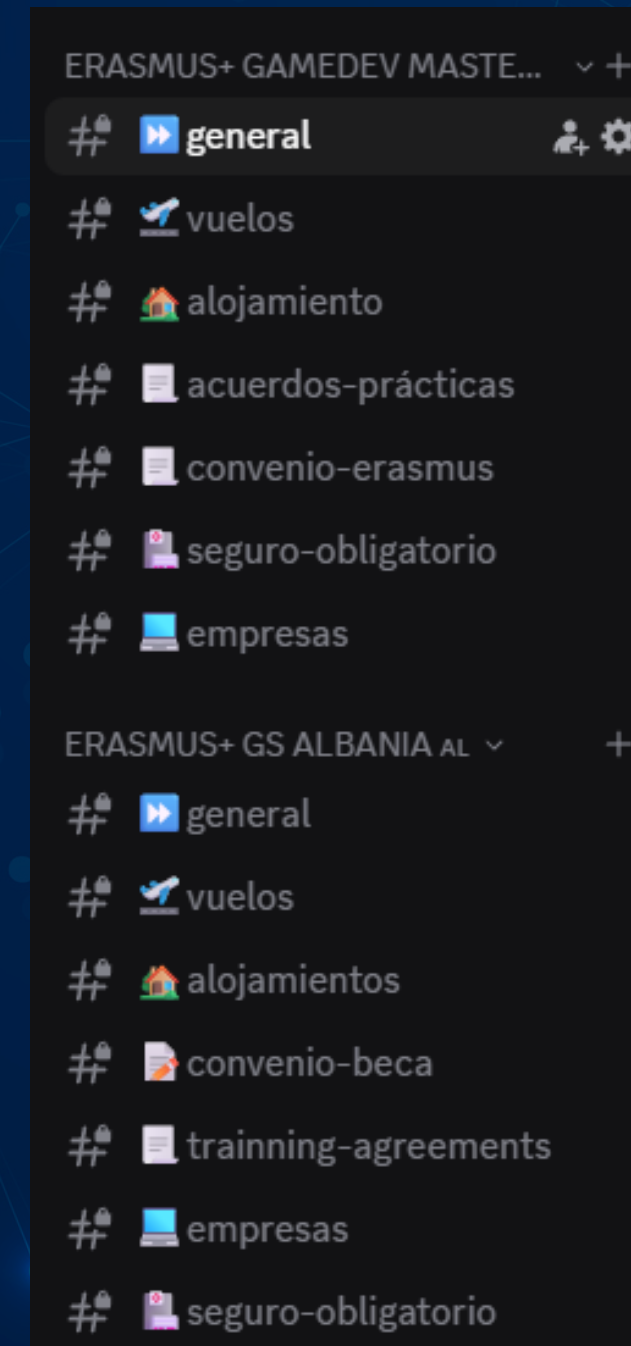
ERASMUS+ GAMEDEV MASTE...

general

vuelos

alojamiento

acuerdos-prácticas

convenio-erasmus

seguro-obligatorio

empresas

ERASMUS+ GS ALBANIA AL

general

vuelos

alojamientos

convenio-beca

trainning-agreements

empresas

seguro-obligatorio